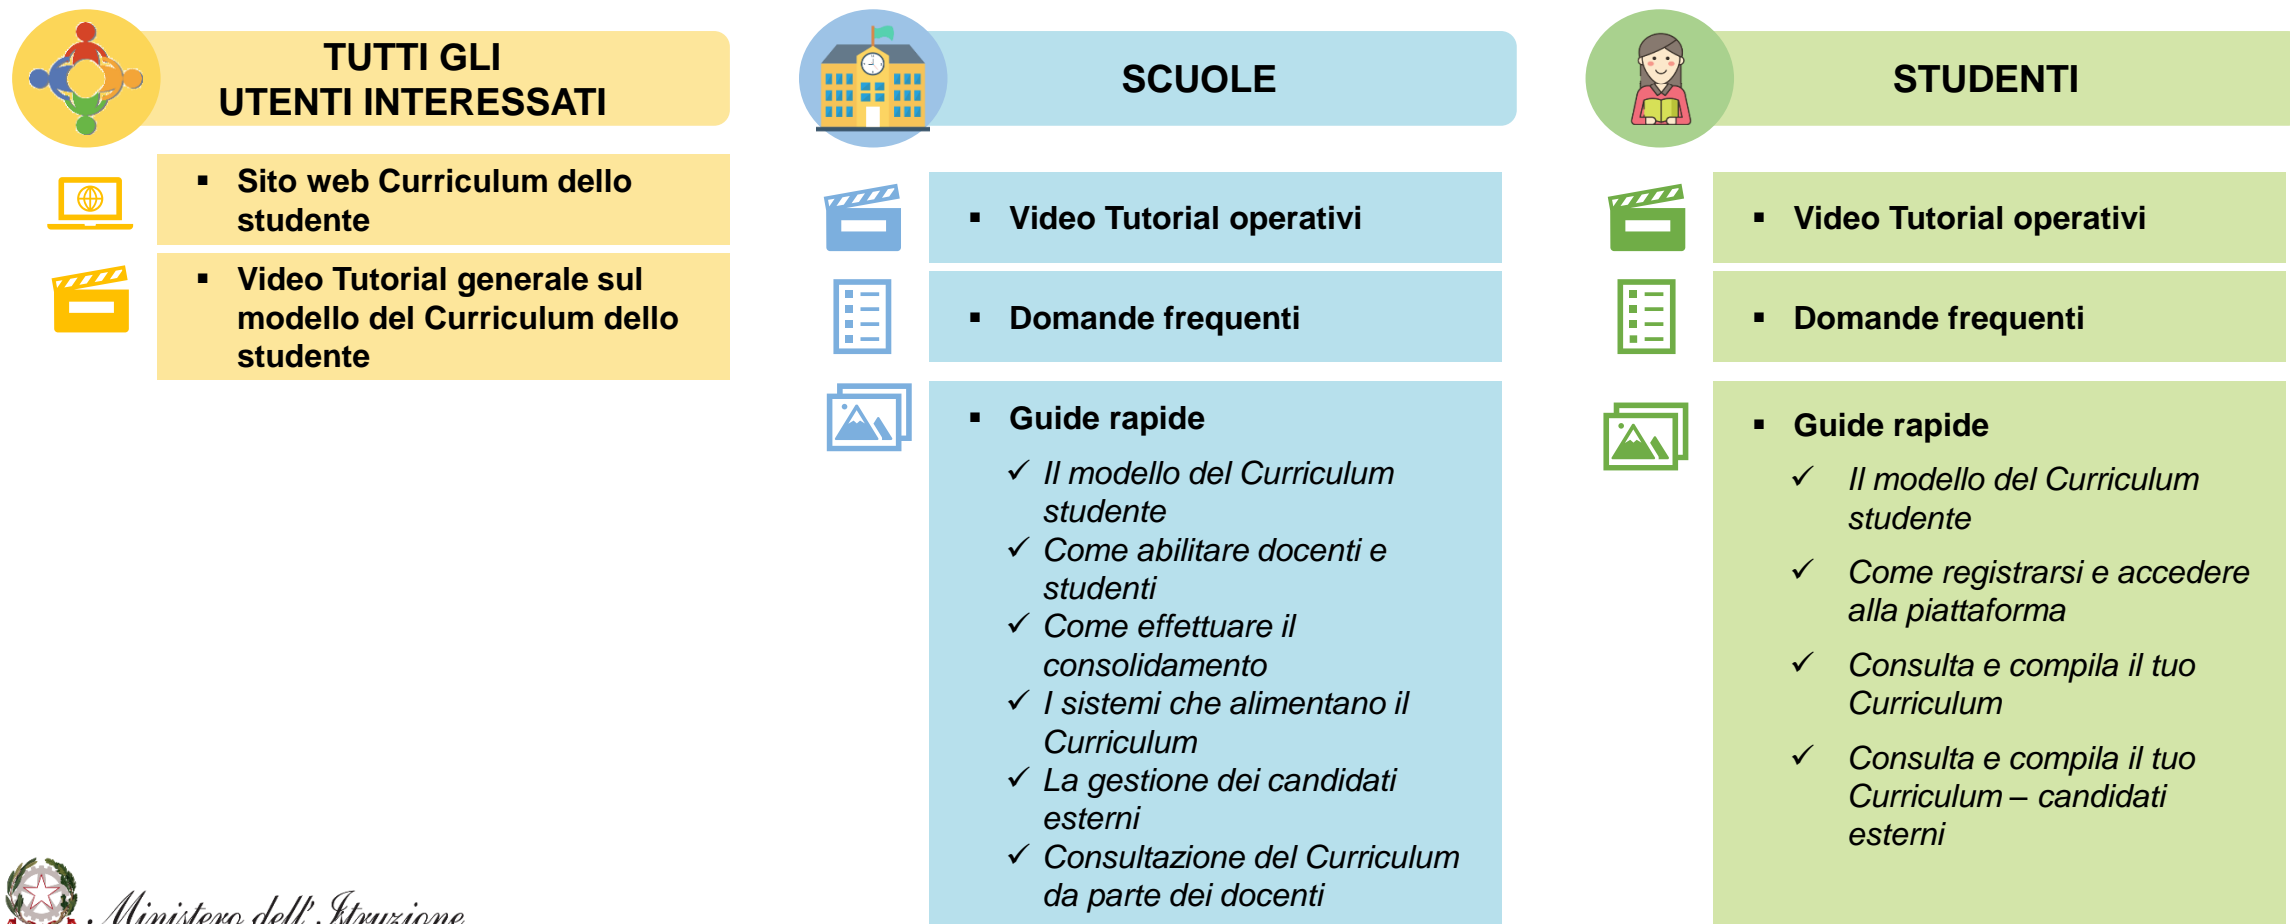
TUTTI GLI UTENTI INTERESSATI

▪ Sito web Curriculum dello studente

▪ Video Tutorial generale sul modello del Curriculum dello studente

SCUOLE

▪ Video Tutorial operativi

▪ Domande frequenti

▪ Guide rapide

✓ Il modello del Curriculum studente
✓ Come abilitare docenti e studenti
✓ Come effettuare il consolidamento
✓ I sistemi che alimentano il Curriculum
✓ La gestione dei candidati esterni
✓ Consultazione del Curriculum da parte dei docenti

STUDENTI

▪ Video Tutorial operativi

▪ Domande frequenti

▪ Guide rapide

✓ Il modello del Curriculum studente
✓ Come registrarsi e accedere alla piattaforma
✓ Consulta e compila il tuo Curriculum
✓ Consulta e compila il tuo Curriculum – candidati esterni

Ministero dell'Istruzione